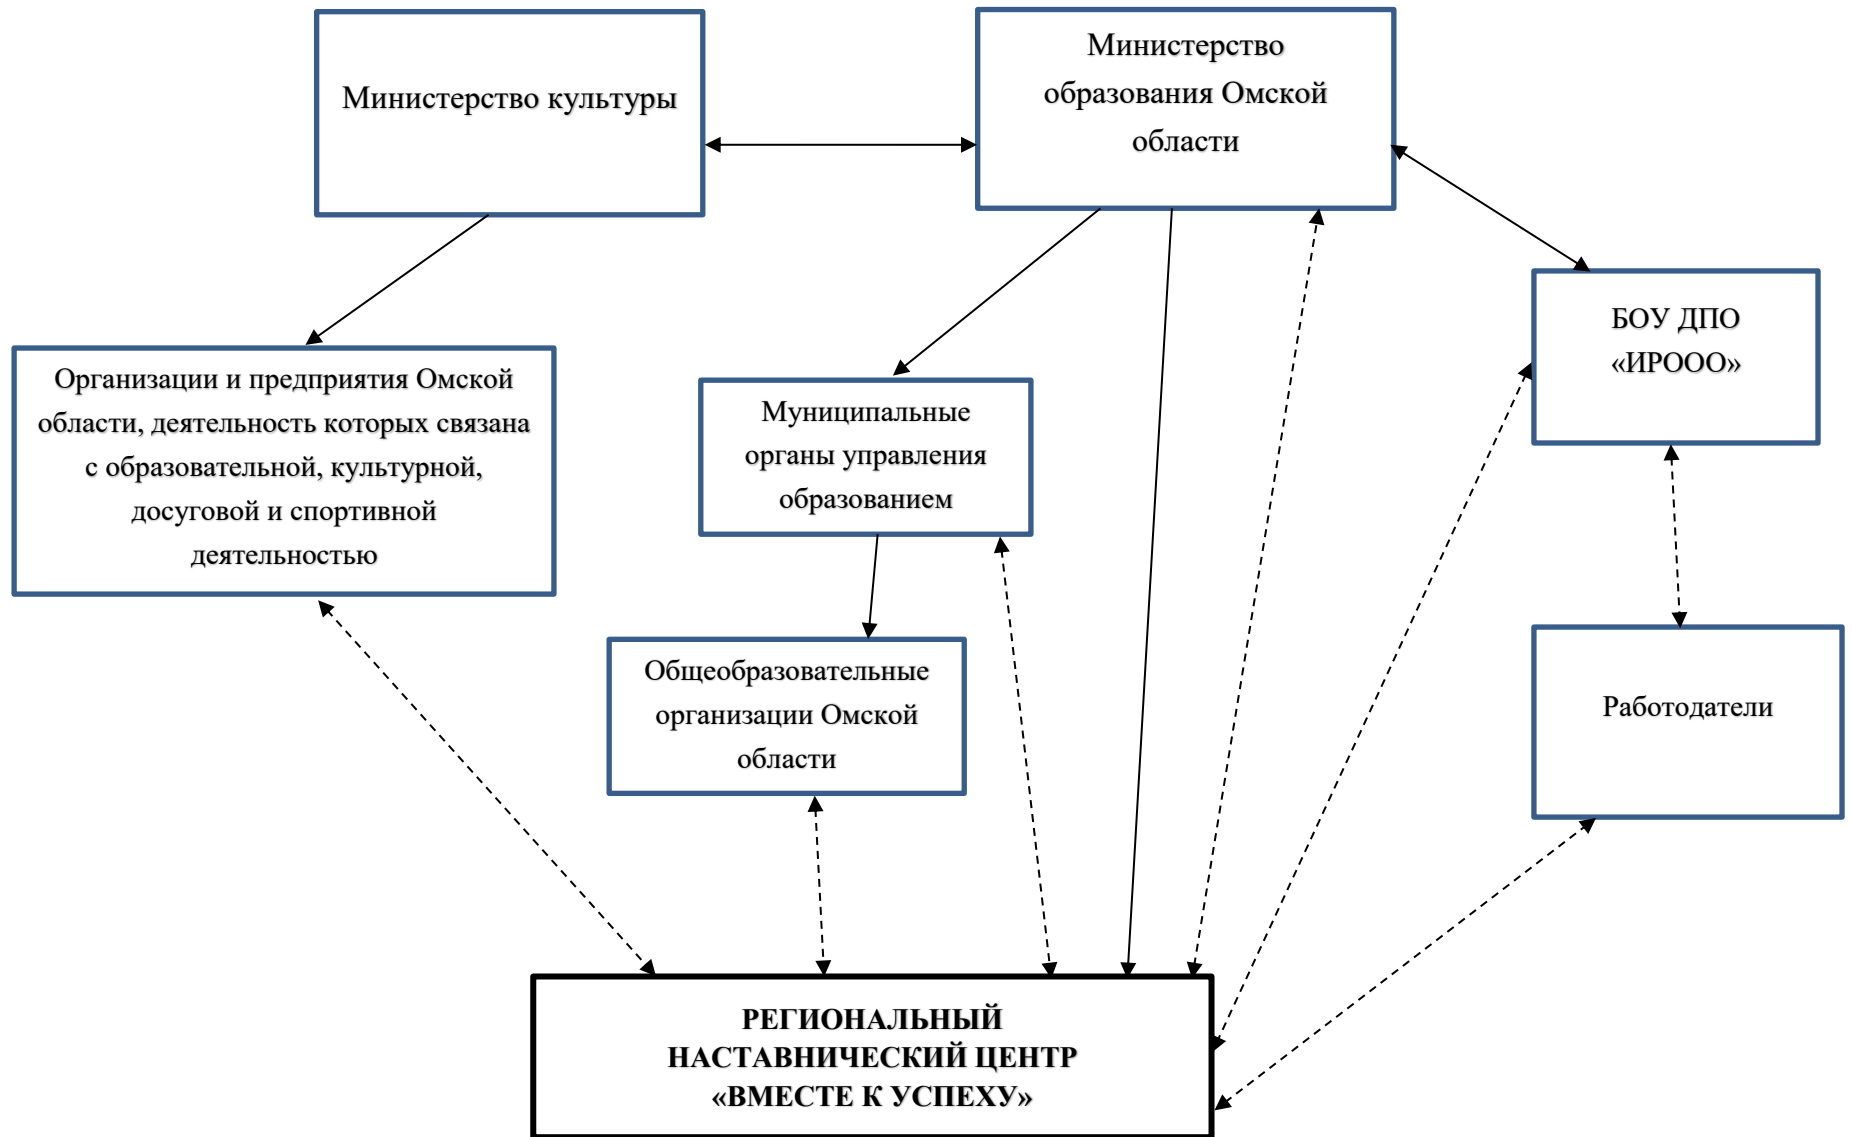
Министерство культуры

Министерство образования Омской области

БОУ ДПО «ИРООО»

Организации и предприятия Омской области, деятельность которых связана с образовательной, культурной, досуговой и спортивной деятельностью

Муниципальные органы управления образованием

Общеобразовательные организации Омской области

Работодатели

РЕГИОНАЛЬНЫЙ НАСТАВНИЧЕСКИЙ ЦЕНТР «ВМЕСТЕ К УСПЕХУ»